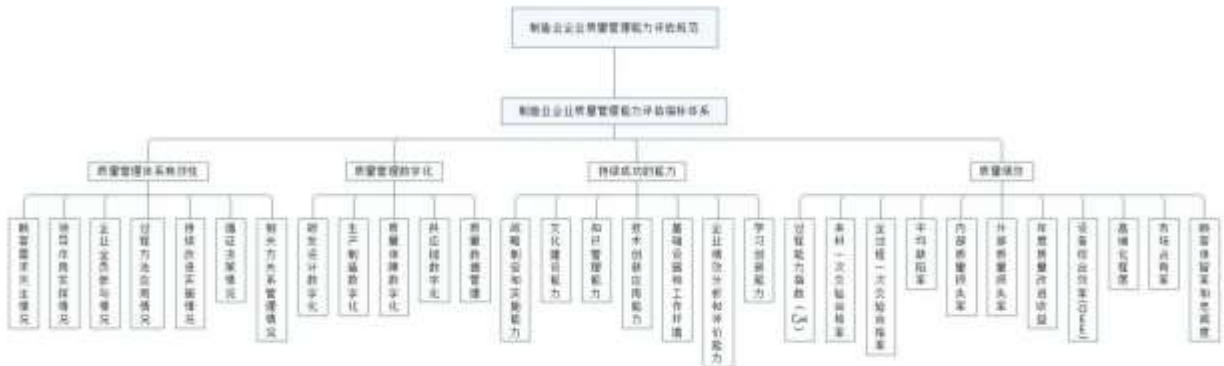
制造业企业质量管理能力评价规范

制造业企业质量管理能力评价指标体系

质量管理体系有效性

顾客需求关注情况

领导作用实现情况

企业全员参与情况

过程方法应用情况

持续改进实施情况

循证决策情况

相关方关系管理情况

质量管理数字化

研发设计数字化

生产制造数字化

质量保障数字化

供应链数字化

质量数据管理

持续成功的能力

战略制定和实施能力

文化建设能力

知识管理能力

技术创新应用能力

基础设施和工作环境

企业绩效分析和评价能力

学习创新能力

质量绩效

过程能力指数（Cpk）

来料一次交验合格率

全过程一次交验合格率

平均故障率

内部质量损失率

外部质量损失率

年度质量改进项目

设备综合效率（OEE）

品牌化程度

市场占有率

顾客保留率和忠诚度